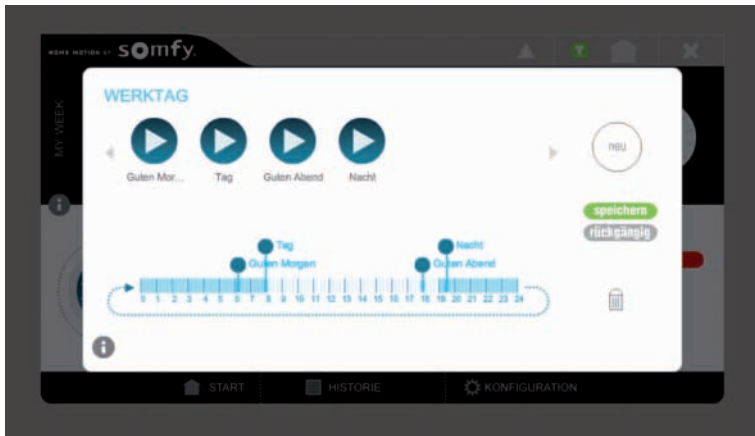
HOME MOTION BY somfy

MY WEEK

WERKTAG

Guten Mor...
Tag
Guten Abend
Nacht

neu

speichern
rückgängig

Tag
Guten Morgen
Nacht
Guten Abend

0 1 2 3 4 5 6 7 8 9 10 11 12 13 14 15 16 17 18 19 20 21 22 23 24

START
HISTORIE
KONFIGURATION